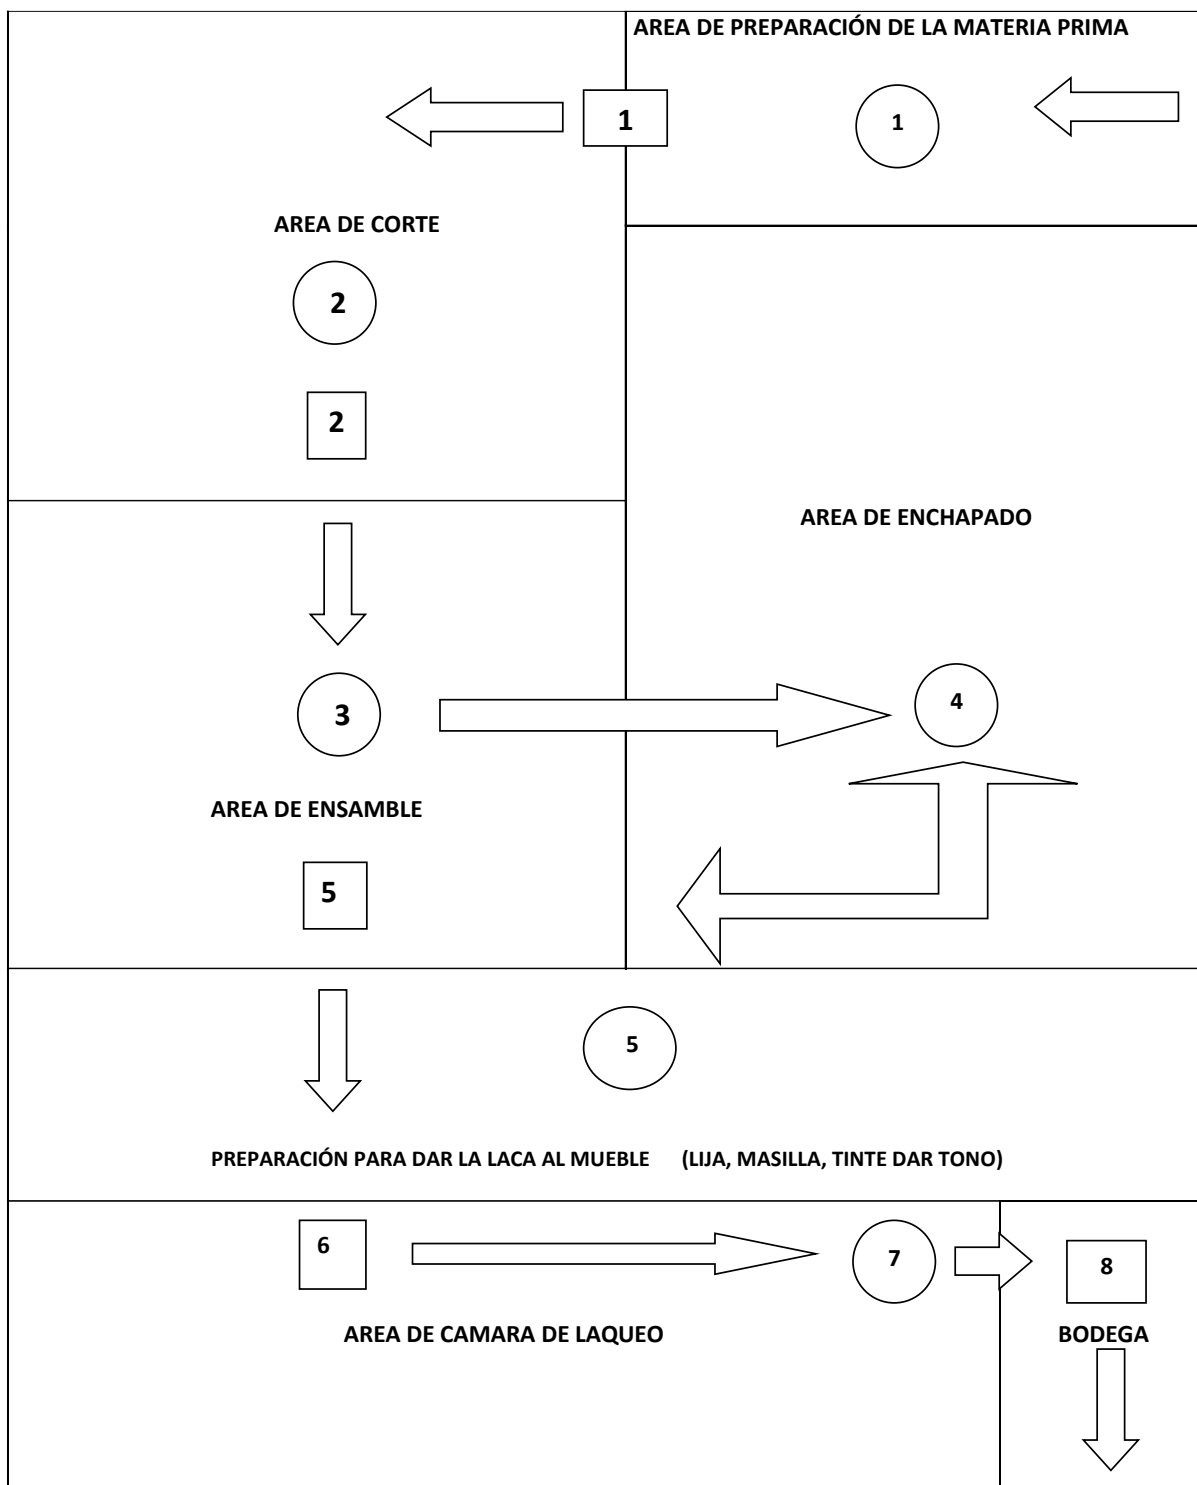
AREA DE PREPARACIÓN DE LA MATERIA PRIMA

1

1

AREA DE CORTE

2

2

AREA DE ENCHAPADO

3

4

AREA DE ENSAMBLE

5

5

PREPARACIÓN PARA DAR LA LACA AL MUEBLE (LIJA, MASILLA, TINTE DAR TONO)

6

7

8

AREA DE CAMARA DE LAQUEO

BODEGA